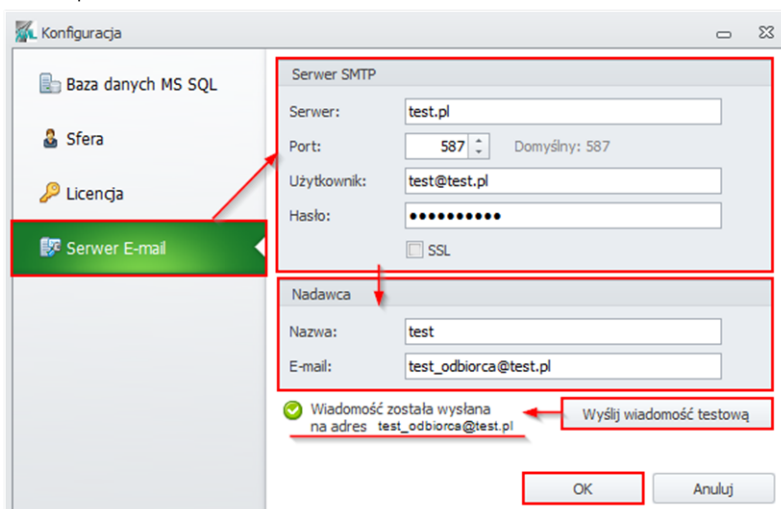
Konfiguracja

Baza danych MS SQL

Sfera

Licencja

Serwer E-mail

Serwer SMTP

Serwer: test.pl

Port: 587 Domyślny: 587

Użytkownik: test@test.pl

Hasło: ●●●●●●●●●●

SSL

Nadawca

Nazwa: test

E-mail: test_odbiorca@test.pl

Wiadomość została wysłana na adres test_odbiorca@test.pl

Wyślij wiadomość testową

OK

Anuluj